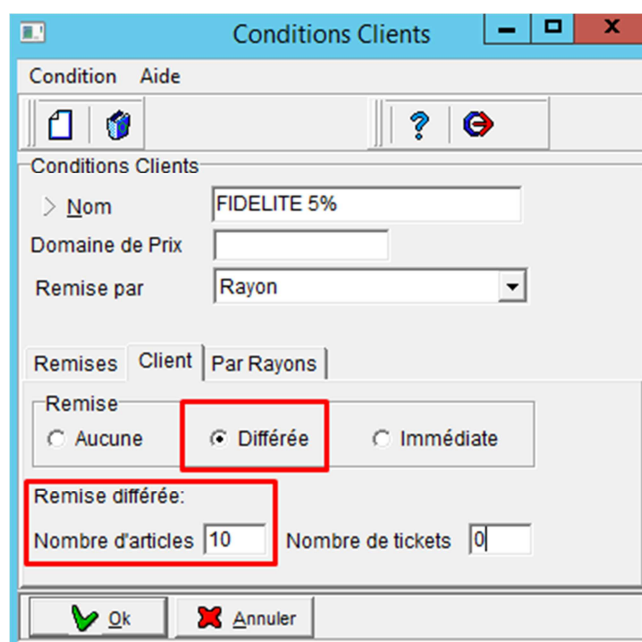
Conditions Clients

Condition Aide

Conditions Clients

Nom FIDELITE 5%

Domaine de Prix

Remise par Rayon

Remises Client Par Rayons

Remise

Aucune Différée Immédiate

Remise différée:

Nombre d'articles 10 Nombre de tickets 0

Ok Annuler